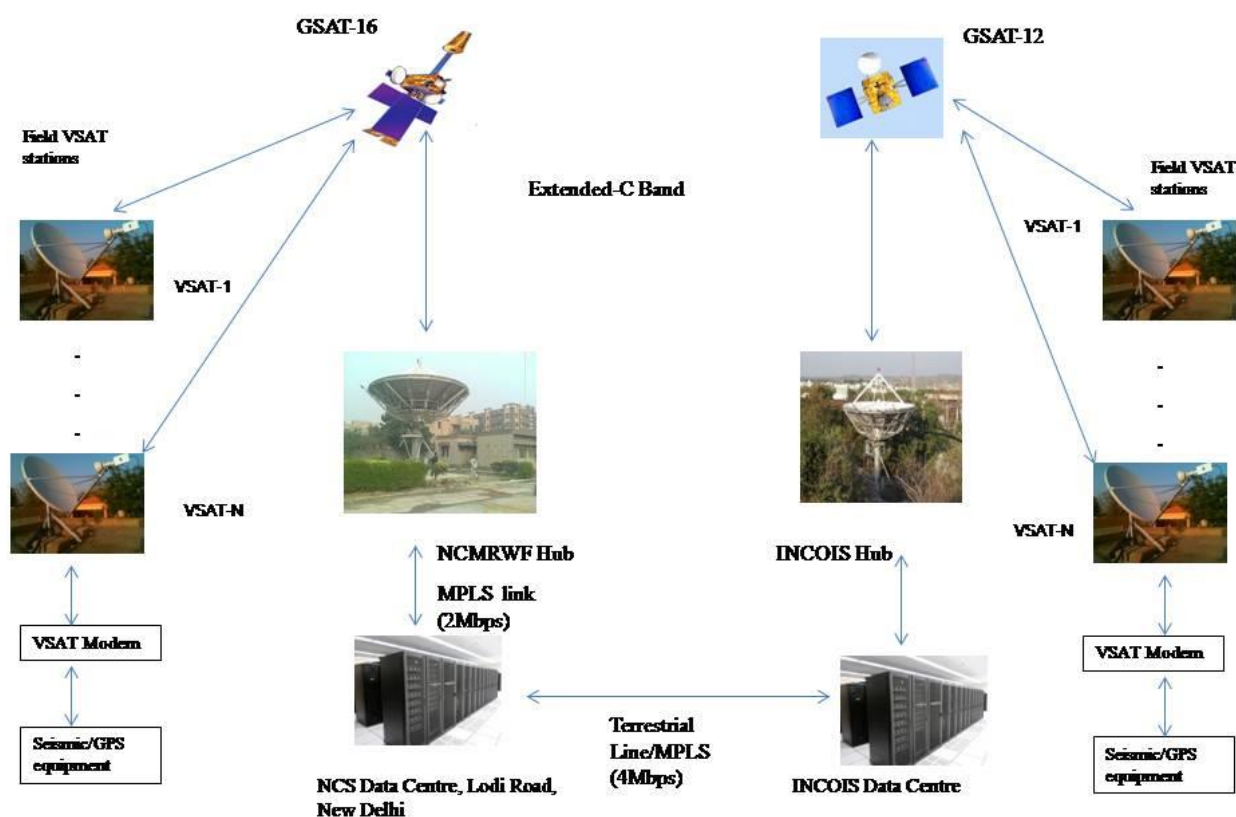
GSAT-16

GSAT-12

Field VSAT stations

Extended-C Band

Field VSAT stations

VSAT-1

VSAT-1

-
-
-

-
-
-

VSAT-N

VSAT-N

NCMRWF Hub

INCOIS Hub

MPLS link (2Mbps)

VSAT Modem

VSAT Modem

Seismic/GPS equipment

Terrestrial Line/MPLS (4Mbps)

Seismic/GPS equipment

NCS Data Centre, Lodi Road, New Delhi

INCOIS Data Centre